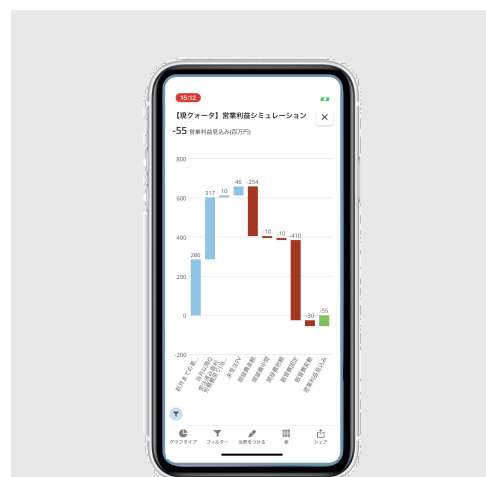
15:12

【現クォータ】営業利益シミュレーション

-55 営業利益見込み(百万円)

800
600
400
200
0
-200

286
317
10
46
-254
-10
-10
-410
-30
-55

前月までの実...
見込み受注
見込み受注(月...
見込み受注(...
未受注DV
間接費実績
間接費(予...
間接費(予...
営業費用予...
営業費用予...
営業利益見込み

グラフタイプ
フィルター
注釈をつける
表
シェア